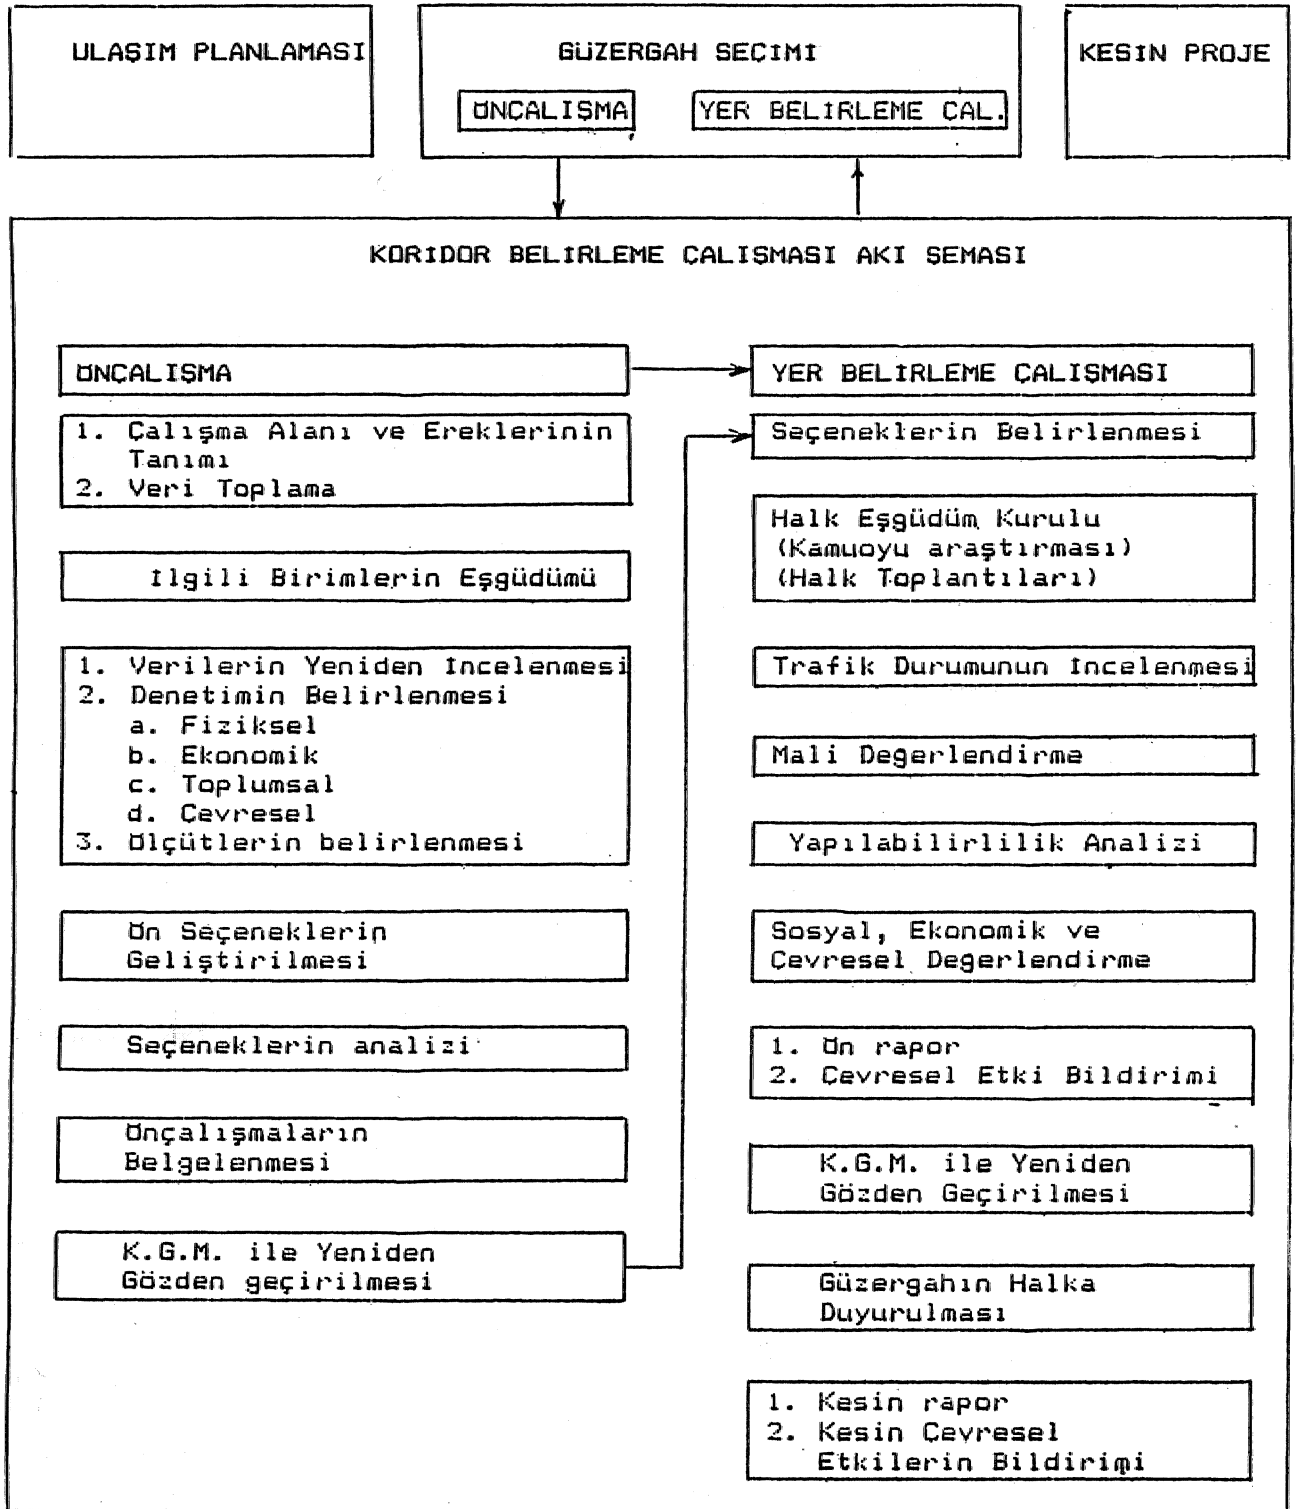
ULAŞIM PLANLAMASI

GÜZERGAH SEÇIMI

ÖNÇALIŞMA

YER BELIRLEME ÇAL.

KESIN PROJE

KORIDOR BELIRLEME ÇALIŞMASI AKI ŞEMASI

ÖNÇALIŞMA

1. Çalışma Alanı ve Ereklerinin Tanımı
2. Veri Toplama

Ilgili Birimlerin Eşgüdümü

1. Verilerin Yeniden Incelenmesi
2. Denetimin Belirlenmesi
a. Fiziksel
b. Ekonomik
c. Toplumsal
d. Çevresel
3. Ölçütlerin belirlenmesi

Ön Seçeneklerin Geliştirilmesi

Seçeneklerin analizi

Önçalışmaların Belgelenmesi

K.G.M. ile Yeniden Gözden geçirilmesi

YER BELIRLEME ÇALIŞMASI

Seçeneklerin Belirlenmesi

Halk Eşgüdüm Kurulu
(Kamuoyu araştırması)
(Halk Toplantıları)

Trafik Durumunun Incelenmesi

Mali Degerlendirme

Yapılabilirlilik Analizi

Sosyal, Ekonomik ve Çevresel Degerlendirme

1. Ön rapor
2. Çevresel Etki Bildirimi

K.G.M. ile Yeniden Gözden Geçirilmesi

Güzergahın Halka Duyurulması

1. Kesin rapor
2. Kesin Çevresel Etkilerin Bildirimi